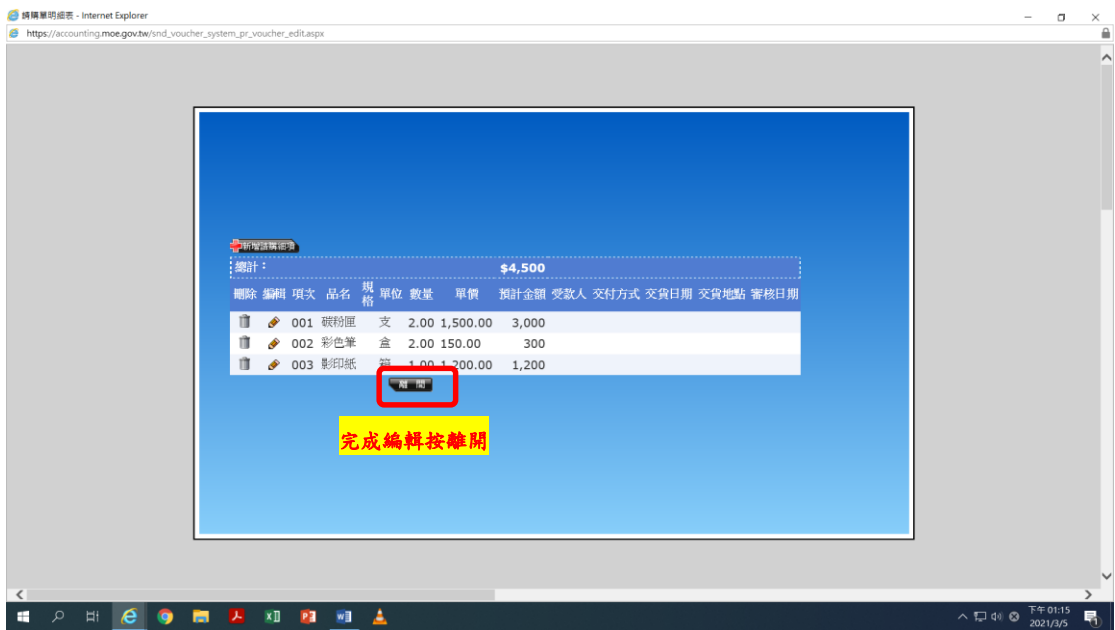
請購單明細表 - Internet Explorer

https://accounting.moe.gov.tw/snd_voucher_system_pr_voucher_edit.aspx

新增請購細項

總計： $4,500

| 刪除 | 編輯 | 項次 | 品名 | 規格 | 單位 | 數量 | 單價 | 預計金額 | 受款人 | 交付方式 | 交貨日期 | 交貨地點 | 審核日期 |
|---|---|---|---|---|---|---|---|---|---|---|---|---|---|
| | | 001 | 碳粉匣 | | 支 | 2.00 | 1,500.00 | 3,000 | | | | | |
| | | 002 | 彩色筆 | | 盒 | 2.00 | 150.00 | 300 | | | | | |
| | | 003 | 影印紙 | | 箱 | 1.00 | 1,200.00 | 1,200 | | | | | |

離 開

完成編輯按離開

下午 01:15
2021/3/5